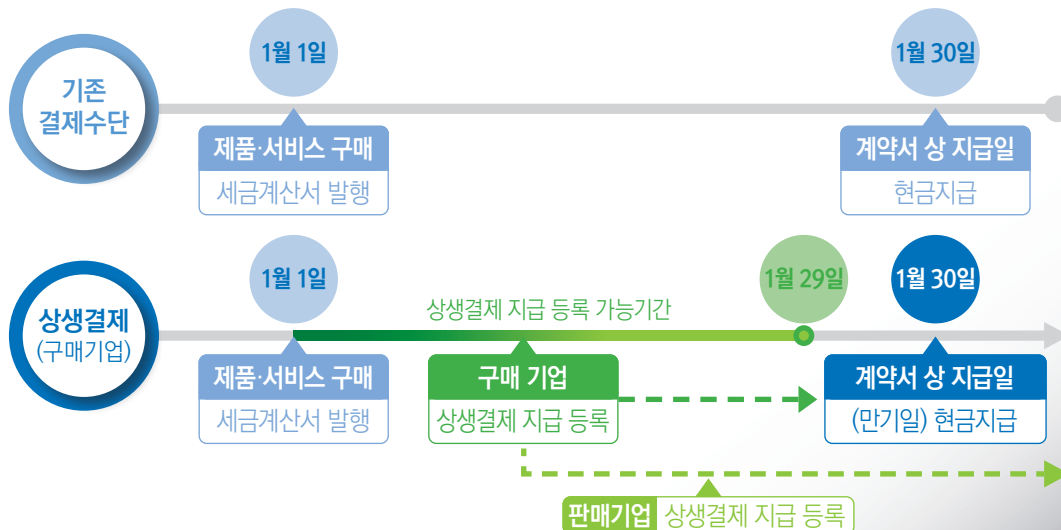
기존
결제수단

1월 1일

제품·서비스 구매
세금계산서 발행

1월 30일

계약서 상 지급일
현금지급

상생결제
(구매기업)

1월 1일

상생결제 지급 등록 가능기간

1월 29일

1월 30일

제품·서비스 구매
세금계산서 발행

구매 기업
상생결제 지급 등록

계약서 상 지급일
(만기일) 현금지급

판매기업 상생결제 지급 등록